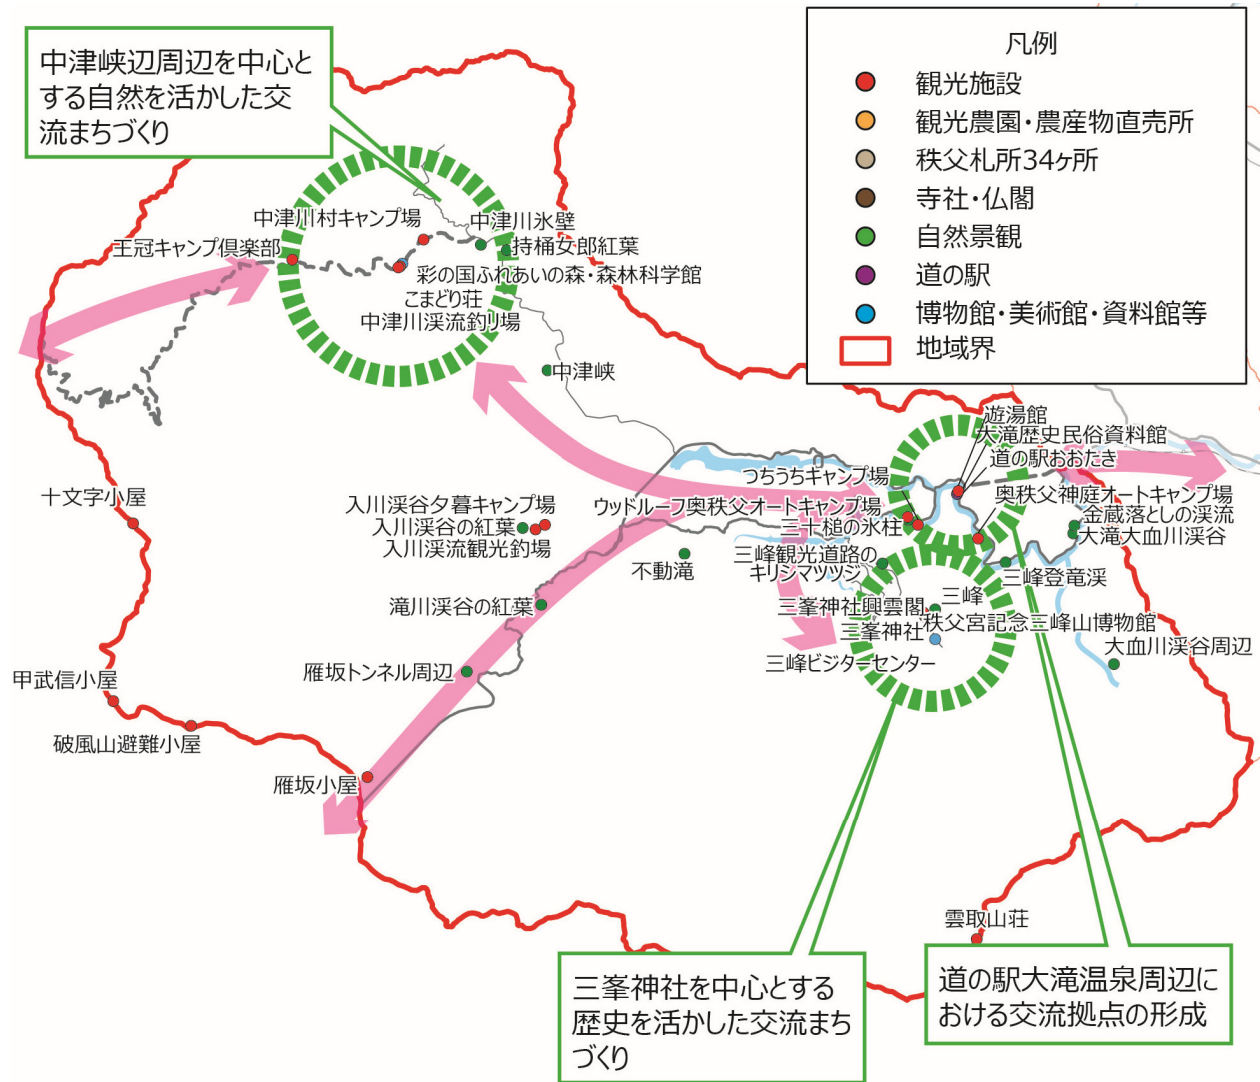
中津峡辺周辺を中心とする自然を活かした交流まちづくり

凡例
観光施設
観光農園・農産物直売所
秩父札所34ヶ所
寺社・仏閣
自然景観
道の駅
博物館・美術館・資料館等
地域界

中津川村キャンプ場
中津川氷壁
持桶女郎紅葉
王冠キャンプ倶楽部
彩の国ふれあいの森・森林科学館
こまどり荘
中津川渓流釣り場
中津峡
遊湯館
大滝歴史民俗資料館
道の駅おおたき
つちうちキャンプ場
奥秩父神庭オートキャンプ場
金蔵落としの渓流
大滝大血川渓谷
十文字小屋
入川渓谷夕暮キャンプ場
入川渓谷の紅葉
入川渓流観光釣場
ウッドルーフ奥秩父オートキャンプ場
三十槌の氷柱
不動滝
三峰観光道路のキリシマツツジ
三峰登竜渓
滝川渓谷の紅葉
三峰
三峯神社興雲閣
秩父宮記念三峰山博物館
三峯神社
大血川渓谷周辺
雁坂トンネル周辺
三峰ビジターセンター
甲武信小屋
破風山避難小屋
雁坂小屋
雲取山荘

三峯神社を中心とする歴史を活かした交流まちづくり

道の駅大滝温泉周辺における交流拠点の形成